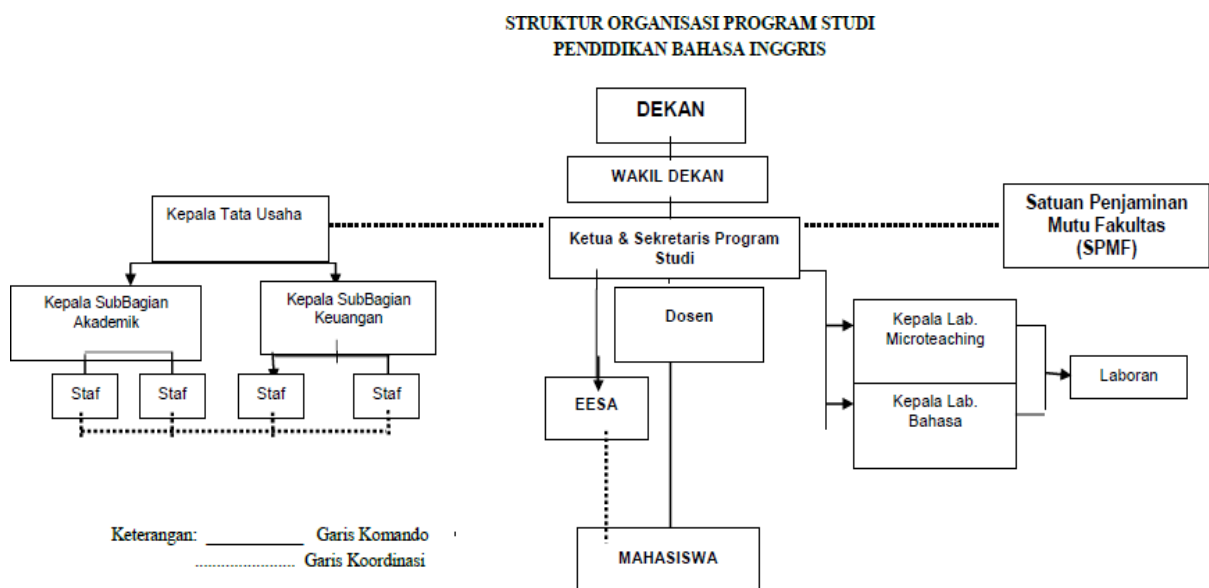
STRUKTUR ORGANISASI PROGRAM STUDI
PENDIDIKAN BAHASA INGGRIS

DEKAN

WAKIL DEKAN

Kepala Tata Usaha

Ketua & Sekretaris Program Studi

Satuan Penjaminan Mutu Fakultas (SPMF)

Kepala SubBagian Akademik

Kepala SubBagian Keuangan

Dosen

Kepala Lab. Microteaching

Kepala Lab. Bahasa

Laboran

Staf

Staf

Staf

Staf

EESA

MAHASISWA

Keterangan: __________ Garis Komando
.................... Garis Koordinasi